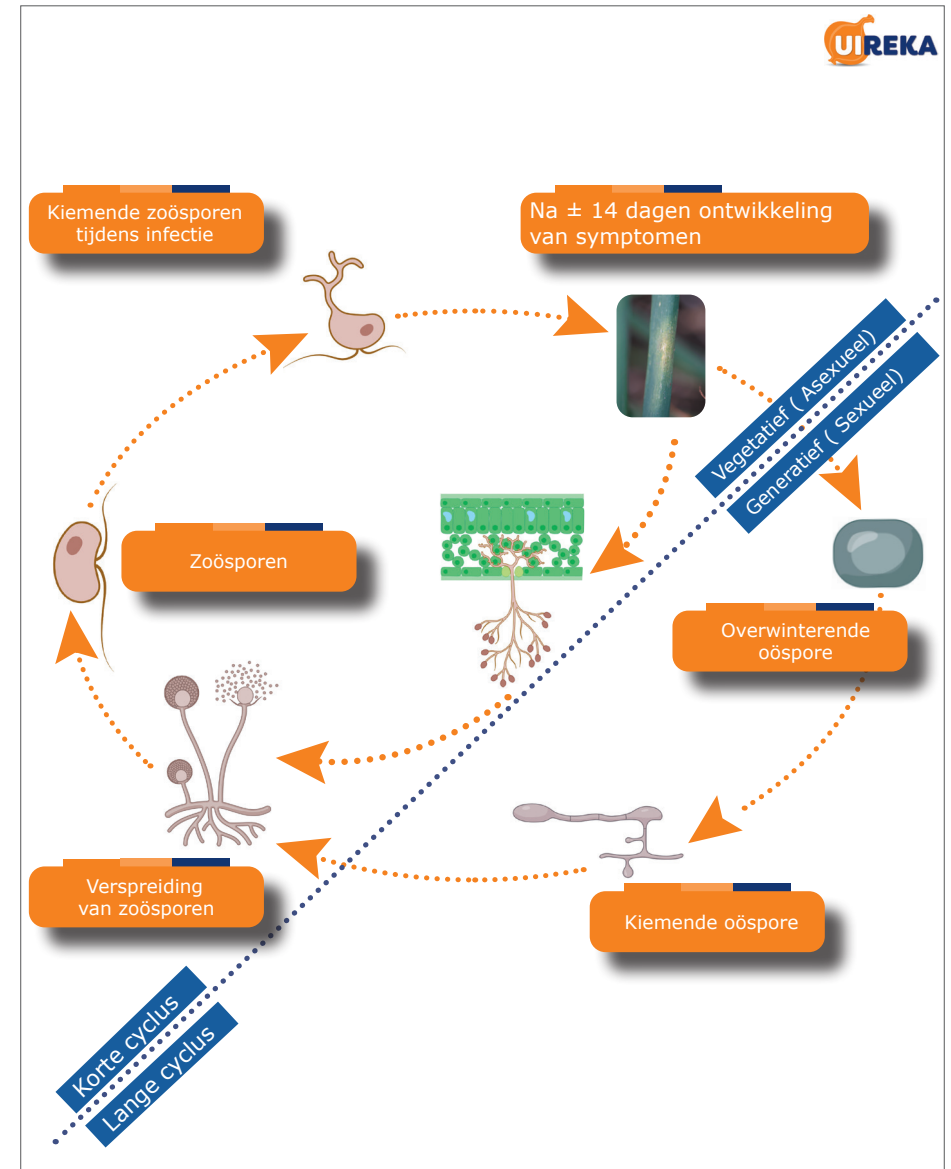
UREKA

Kiemende zoösporen tijdens infectie

Na ± 14 dagen ontwikkeling van symptomen

Vegetatief ( Asexueel)

Generatief ( Sexueel)

Zoösporen

Overwinterende oöspore

Verspreiding van zoösporen

Kiemende oöspore

Korte cyclus

Lange cyclus